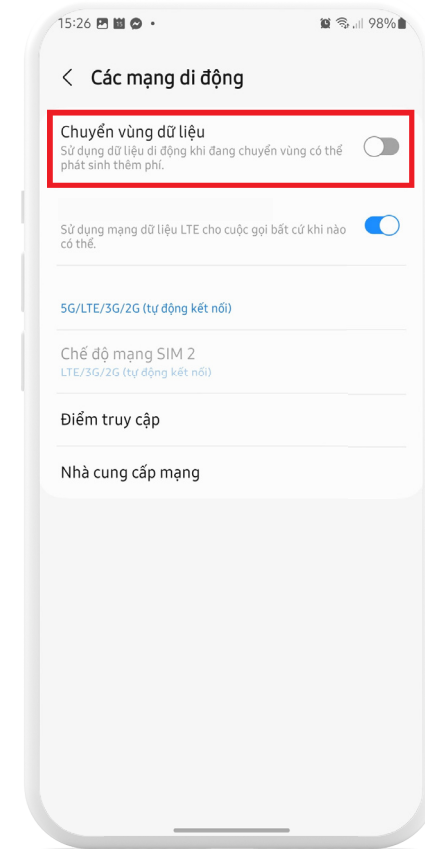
15:26 98%

Các mạng di động

Chuyển vùng dữ liệu
Sử dụng dữ liệu di động khi đang chuyển vùng có thể phát sinh thêm phí.

Sử dụng mạng dữ liệu LTE cho cuộc gọi bất cứ khi nào có thể.

5G/LTE/3G/2G (tự động kết nối)

Chế độ mạng SIM 2
LTE/3G/2G (tự động kết nối)

Điểm truy cập

Nhà cung cấp mạng